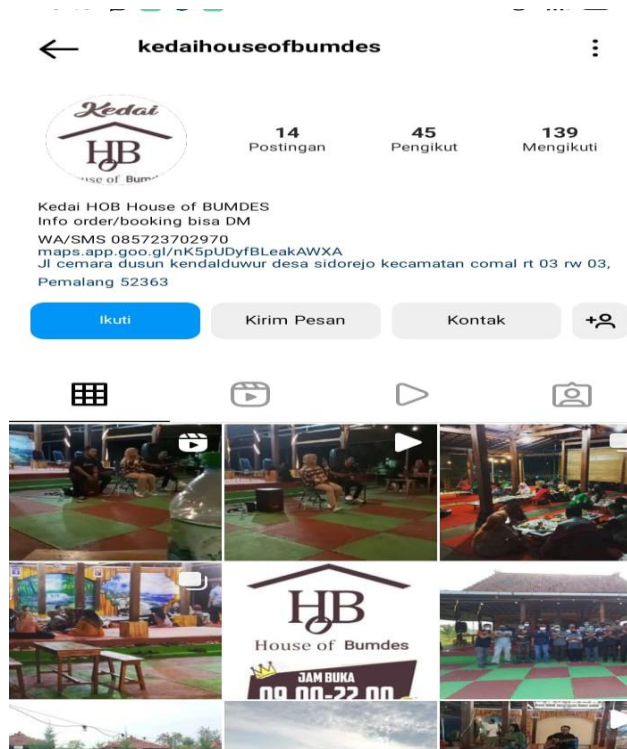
kedaihouseofbumdes

Kedai
HOB
House of Bumdes

14
Postingan

45
Pengikut

139
Mengikuti

Kedai HOB House of BUMDES
Info order/booking bisa DM
WA/SMS 085723702970
maps.app.goo.gl/nK5pUDyfBLeakAWXA
Jl cemara dusun kendalduwur desa sidorejo kecamatan comal rt 03 rw 03, Pemalang 52363

Ikuti
Kirim Pesan
Kontak

HOB
House of Bumdes
JAM BUKA
09.00-22.00